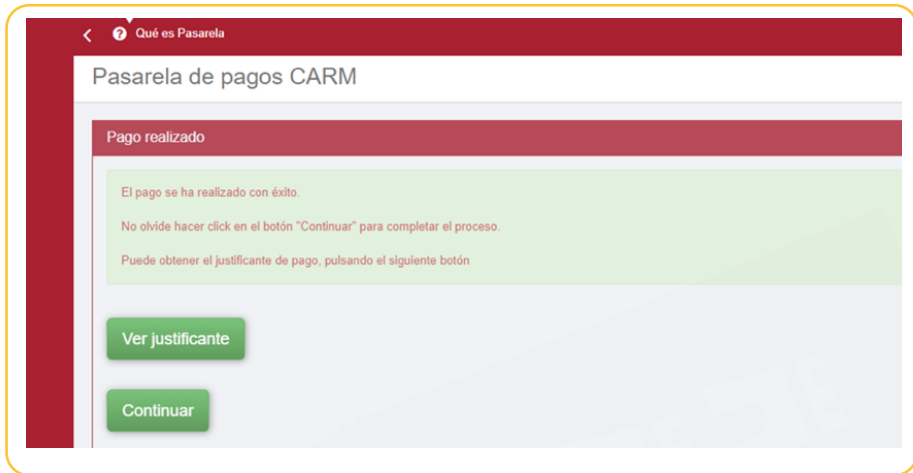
Qué es Pasarela

Pasarela de pagos CARM

Pago realizado

El pago se ha realizado con éxito.

No olvide hacer click en el botón "Continuar" para completar el proceso.

Puede obtener el justificante de pago, pulsando el siguiente botón

Ver justificante

Continuar